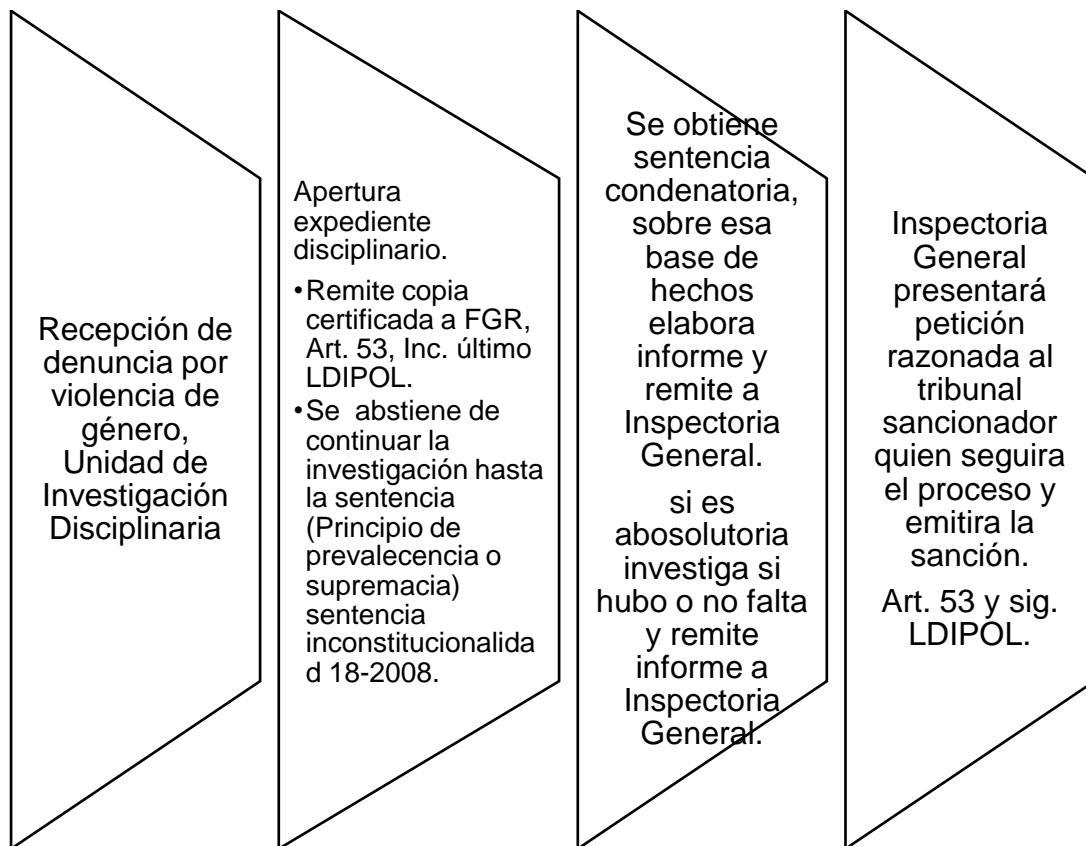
Recepción de denuncia por violencia de género, Unidad de Investigación Disciplinaria

Apertura expediente disciplinario.

• Remite copia certificada a FGR, Art. 53, Inc. último LDIPOL.
• Se abstiene de continuar la investigación hasta la sentencia (Principio de prevalecencia o supremacia) sentencia inconstitucionalidad 18-2008.

Se obtiene sentencia condenatoria, sobre esa base de hechos elabora informe y remite a Inspectoria General.

si es abosolutoria investiga si hubo o no falta y remite informe a Inspectoria General.

Inspectoria General presentará petición razonada al tribunal sancionador quien seguira el proceso y emitira la sanción.

Art. 53 y sig. LDIPOL.